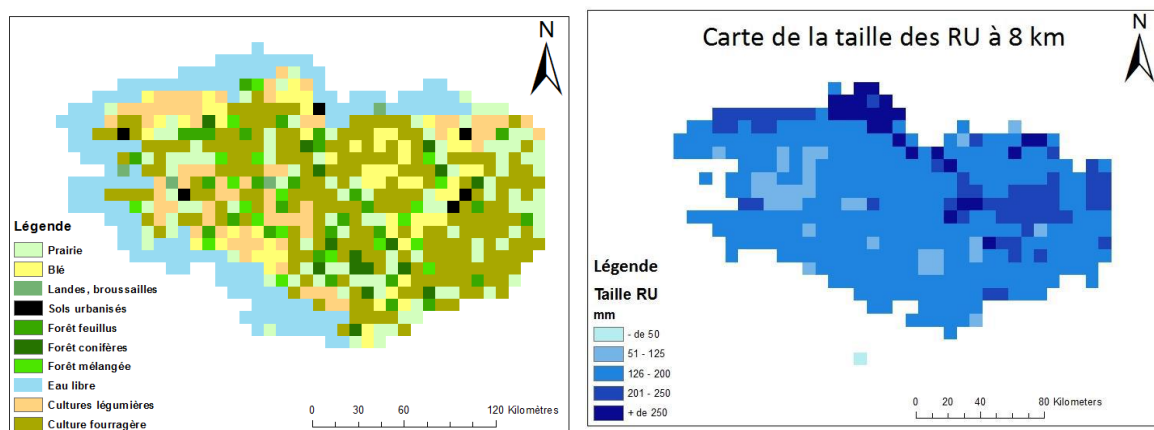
N

Légende

Prairie

Blé

Landes, broussailles

Sols urbanisés

Forêt feuillus

Forêt conifères

Forêt mélangée

Eau libre

Cultures légumières

Culture fourragère

0 30 60 120 Kilomètres

Carte de la taille des RU à 8 km

N

Légende

Taille RU

mm

- de 50

51 - 125

126 - 200

201 - 250

+ de 250

0 20 40 80 Kilometers